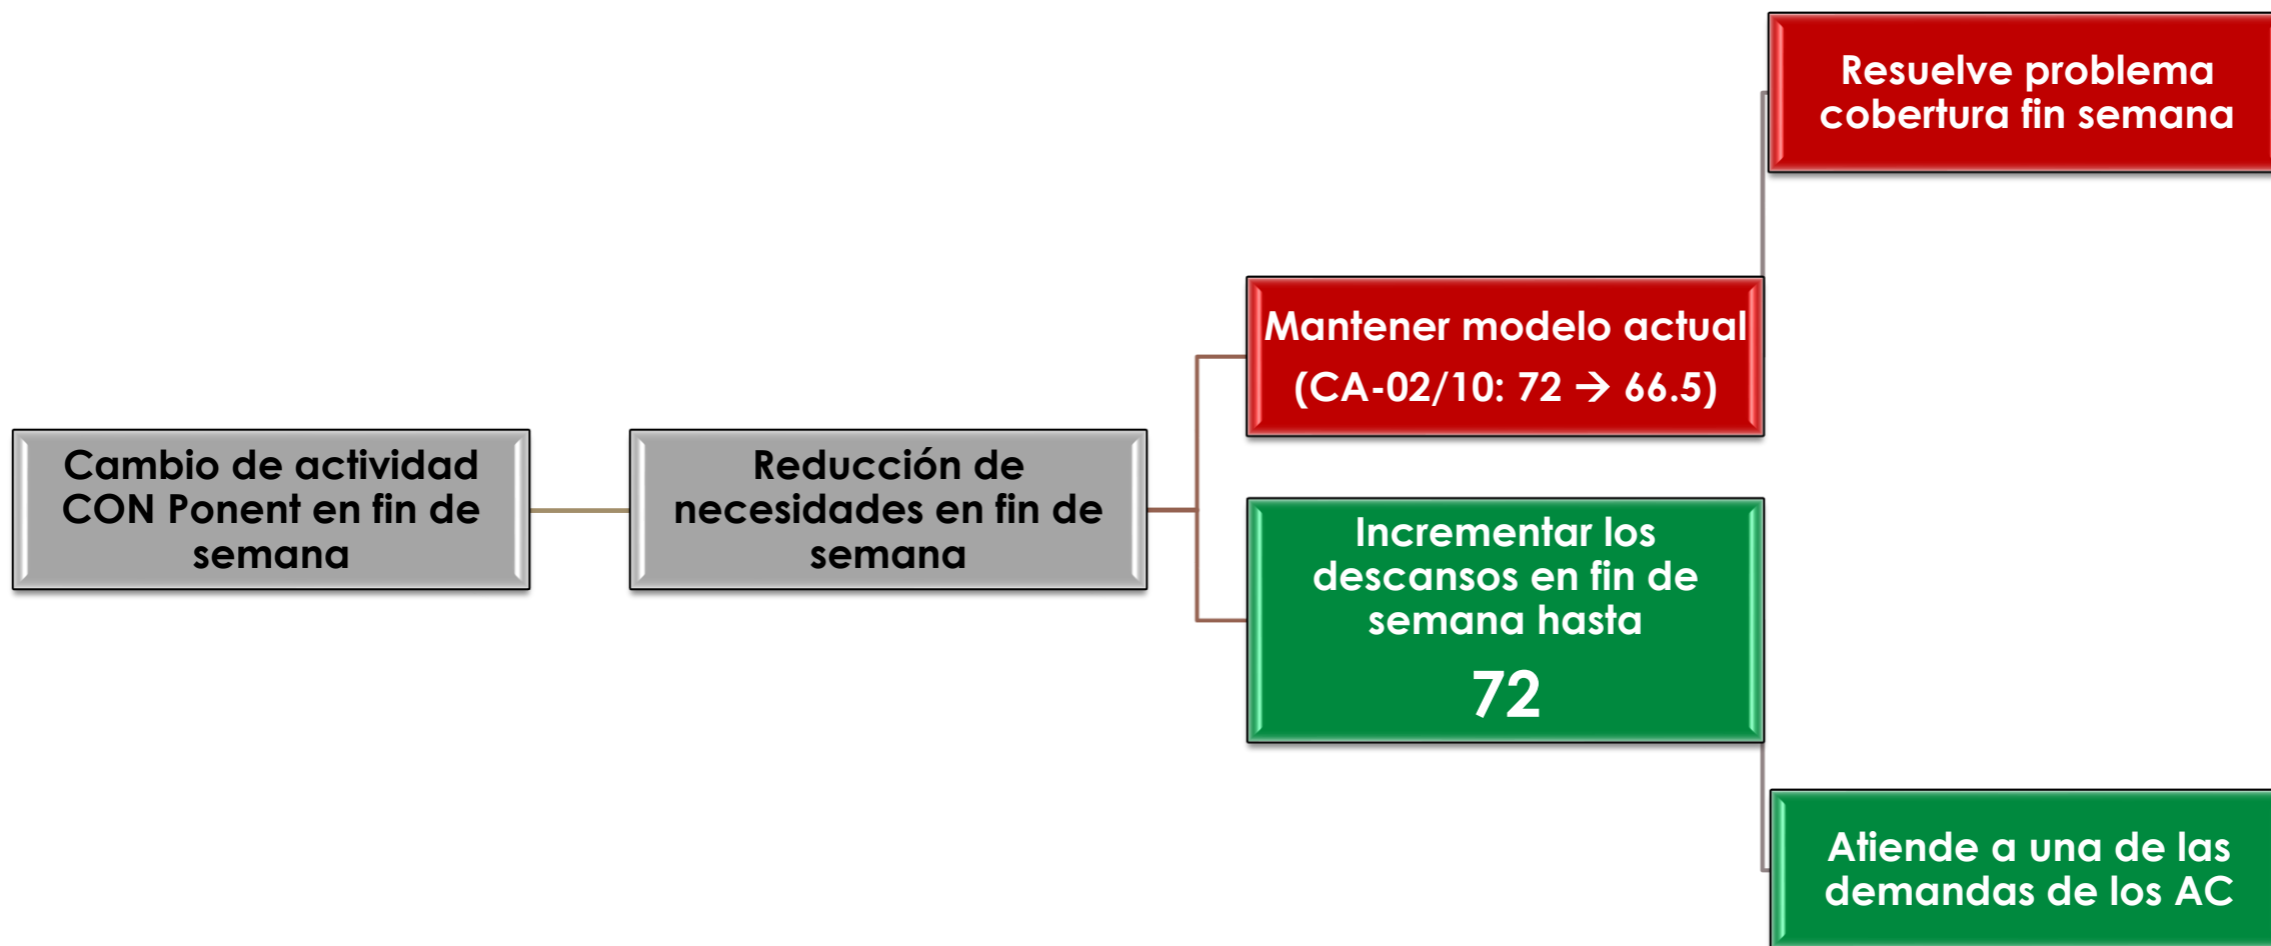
Cambio de actividad CON Ponent en fin de semana

Reducción de necesidades en fin de semana

Mantener modelo actual (CA-02/10: 72 $\rightarrow$ 66.5)

Resuelve problema cobertura fin semana

Incrementar los descansos en fin de semana hasta 72

Atiende a una de las demandas de los AC